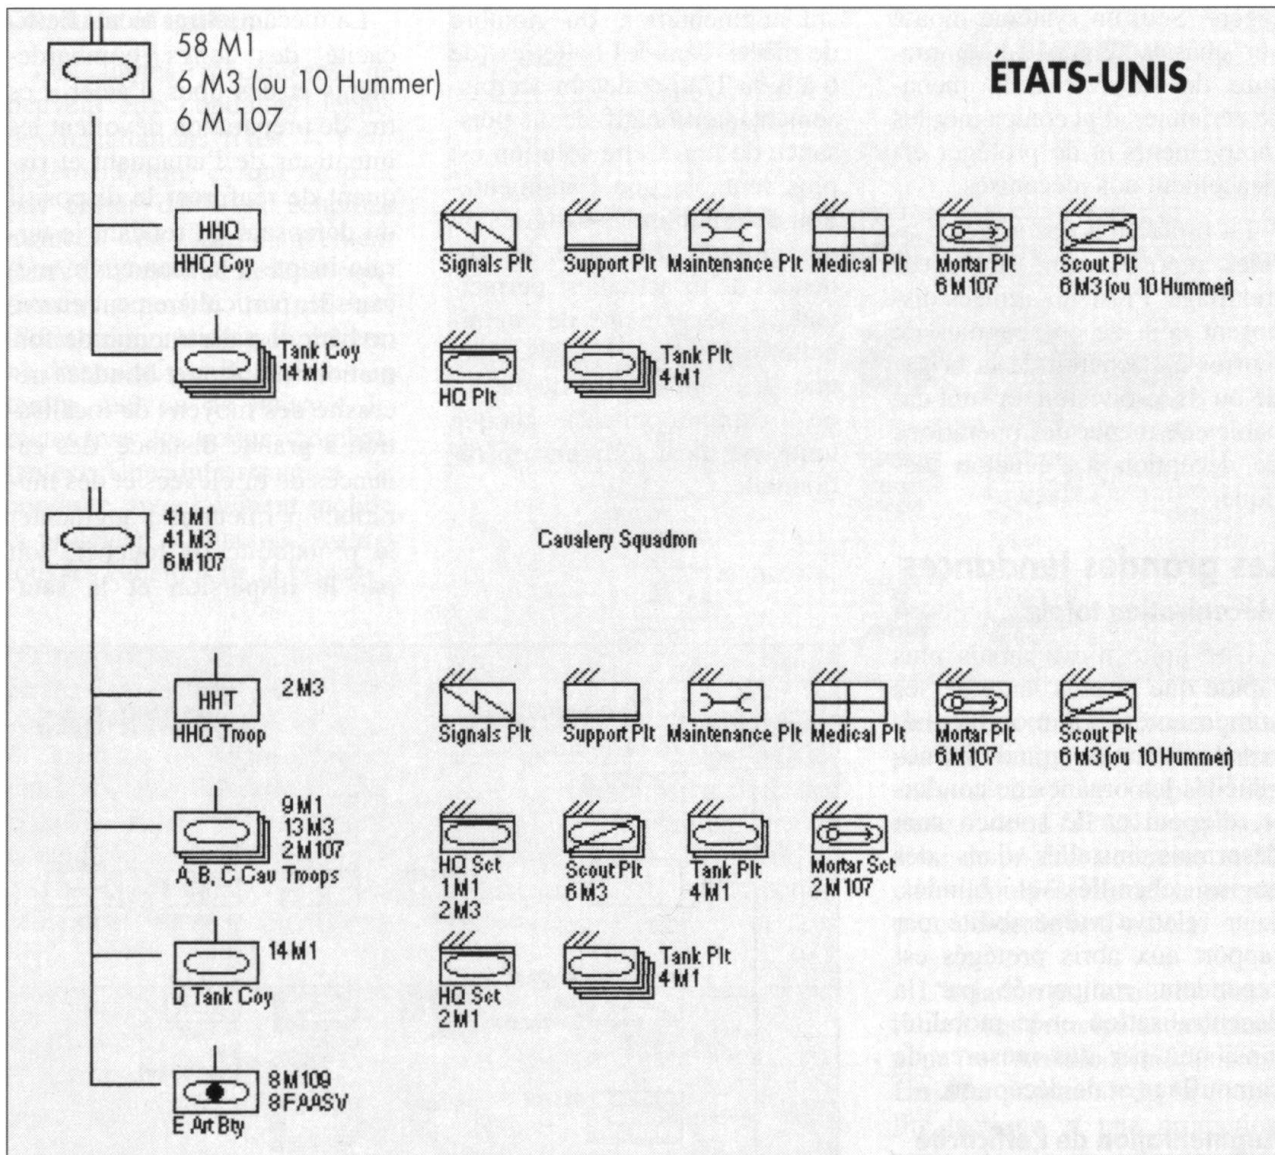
ÉTATS-UNIS

58 M1
6 M3 (ou 10 Hummer)
6 M 107

HHQ
HHQ Coy

Signals Plt
Support Plt
Maintenance Plt
Medical Plt
Mortar Plt
6 M 107
Scout Plt
6 M3 (ou 10 Hummer)

Tank Coy
14 M1

HQ Plt
Tank Plt
4 M1

41 M1
41 M3
6 M 107

Cavalery Squadron

HHT
2 M3
HHQ Troop

Signals Plt
Support Plt
Maintenance Plt
Medical Plt
Mortar Plt
6 M 107
Scout Plt
6 M3 (ou 10 Hummer)

9 M1
13 M3
2 M 107
A, B, C Cav Troops

HQ Sct
1 M1
2 M3
Scout Plt
6 M3
Tank Plt
4 M1
Mortar Sct
2 M 107

14 M1
D Tank Coy

HQ Sct
2 M1
Tank Plt
4 M1

8 M 109
8 FAASV
E Art Bty